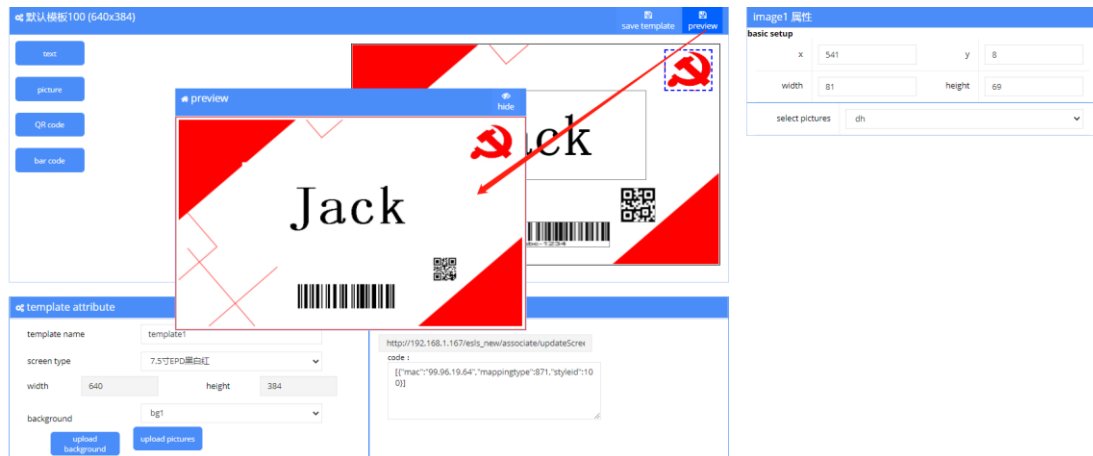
默认模板100 (640x384)

save template

preview

text

picture

QR code

bar code

preview

hide

Jack

ack

abc-1234

image1 属性

basic setup

| x | 541 | y | 8 |
|---|---|---|---|
| width | 81 | height | 69 |

select pictures dh

template attribute

template name template1

screen type 7.5寸EPD黑白红

width 640 height 384

background bg1

upload background

upload pictures

http://192.168.1.167/esls_new/associate/updateScre

code :

[{"mac":"99.96.19.64","mappingtype":871,"styleid":100}]